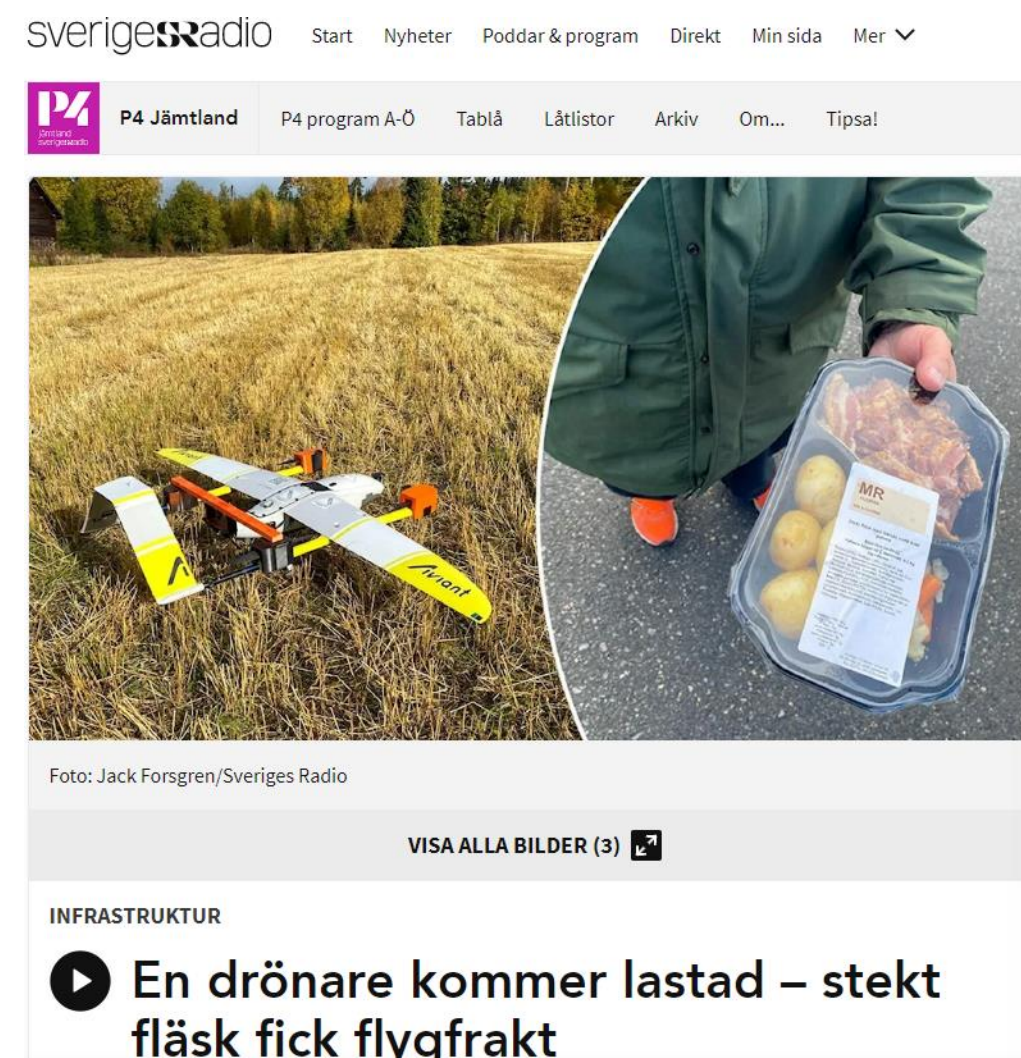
sverigesradio Start Nyheter Poddar & program Direkt Min sida Mer

P4 Jämtland sverigesradio P4 Jämtland P4 program A-Ö Tablå Låtlistor Arkiv Om... Tipsa!

Aviant

MR

Foto: Jack Forsgren/Sveriges Radio

VISA ALLA BILDER (3)

INFRASTRUKTUR

En drönare kommer lastad – stekt fläsk fick flygfrakt